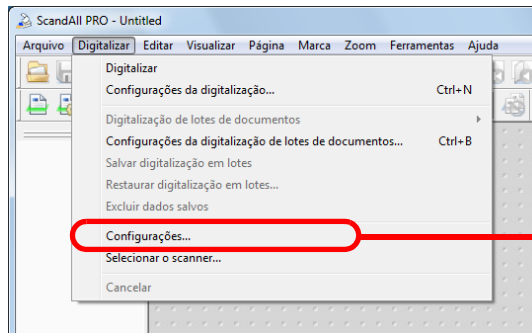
ScandAll PRO - Untitled

Arquivo Digitalizar Editar Visualizar Página Marca Zoom Ferramentas Ajuda

Digitalizar
Configurações da digitalização... Ctrl+N
Digitalização de lotes de documentos
Configurações da digitalização de lotes de documentos... Ctrl+B
Salvar digitalização em lotes
Restaurar digitalização em lotes...
Excluir dados salvos
Configurações...
Selecionar o scanner...
Cancelar